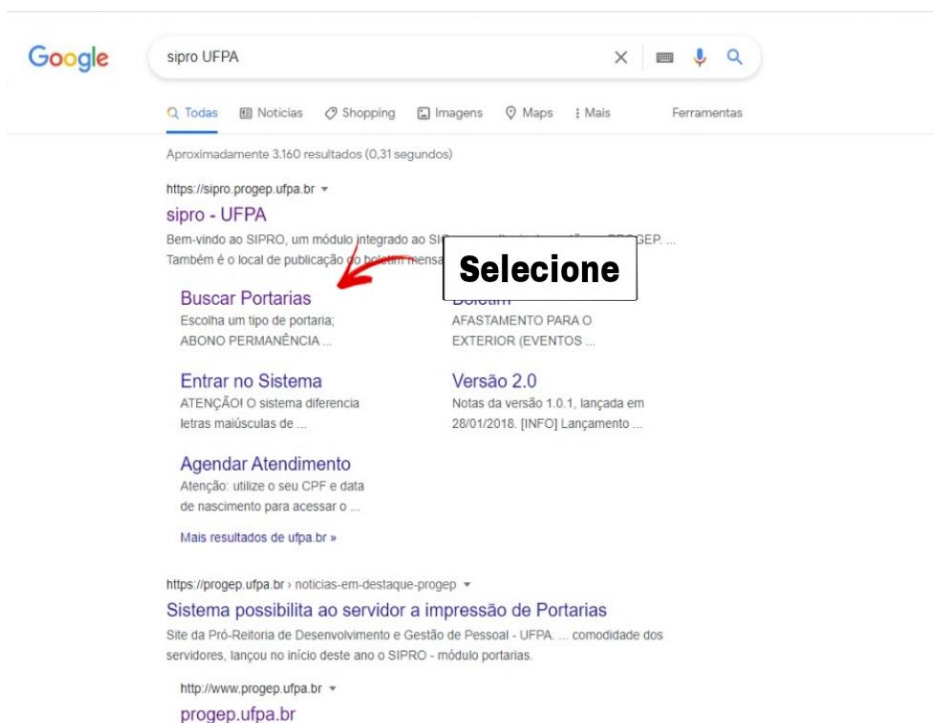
Google

sipro UFPA

Todas  Notícias  Shopping  Imagens  Maps  Mais  Ferramentas

Aproximadamente 3.160 resultados (0,31 segundos)

https://sipro.progep.ufpa.br

sipro - UFPA

Bem-vindo ao SIPRO, um módulo integrado ao SI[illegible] PROGEP. ... Também é o local de publicação do boletim mensa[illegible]

Selecione

Buscar Portarias
Escolha um tipo de portaria; ABONO PERMANÊNCIA ...

Boletim
AFASTAMENTO PARA O EXTERIOR (EVENTOS ...

Entrar no Sistema
ATENÇÃO! O sistema diferencia letras maiúsculas de ...

Versão 2.0
Notas da versão 1.0.1, lançada em 28/01/2018. [INFO] Lançamento ...

Agendar Atendimento
Atenção: utilize o seu CPF e data de nascimento para acessar o ...

Mais resultados de ufpa.br »

https://progep.ufpa.br › noticias-em-destaque-progep

Sistema possibilita ao servidor a impressão de Portarias

Site da Pró-Reitoria de Desenvolvimento e Gestão de Pessoal - UFPA. ... comodidade dos servidores, lançou no início deste ano o SIPRO - módulo portarias.

http://www.progep.ufpa.br

progep.ufpa.br